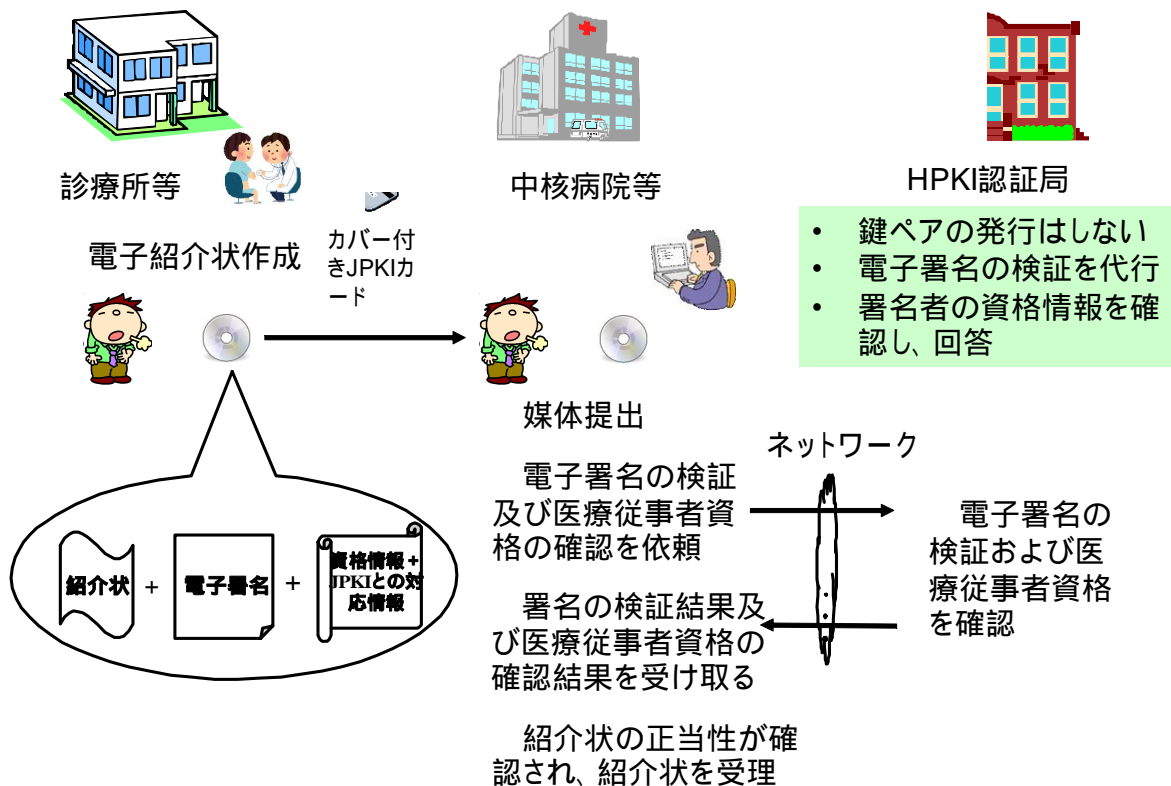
診療所等

中核病院等

HPKI認証局

- 鍵ペアの発行はしない
- 電子署名の検証を代行
- 署名者の資格情報を確認し、回答

電子紹介状作成

カバー付きJPKIカード

媒体提出

ネットワーク

電子署名の検証及び医療従事者資格の確認を依頼

電子署名の検証および医療従事者資格を確認

署名の検証結果及び医療従事者資格の確認結果を受け取る

紹介状の正当性が確認され、紹介状を受理

紹介状 + 電子署名 + 資格情報＋JPKIとの対応情報